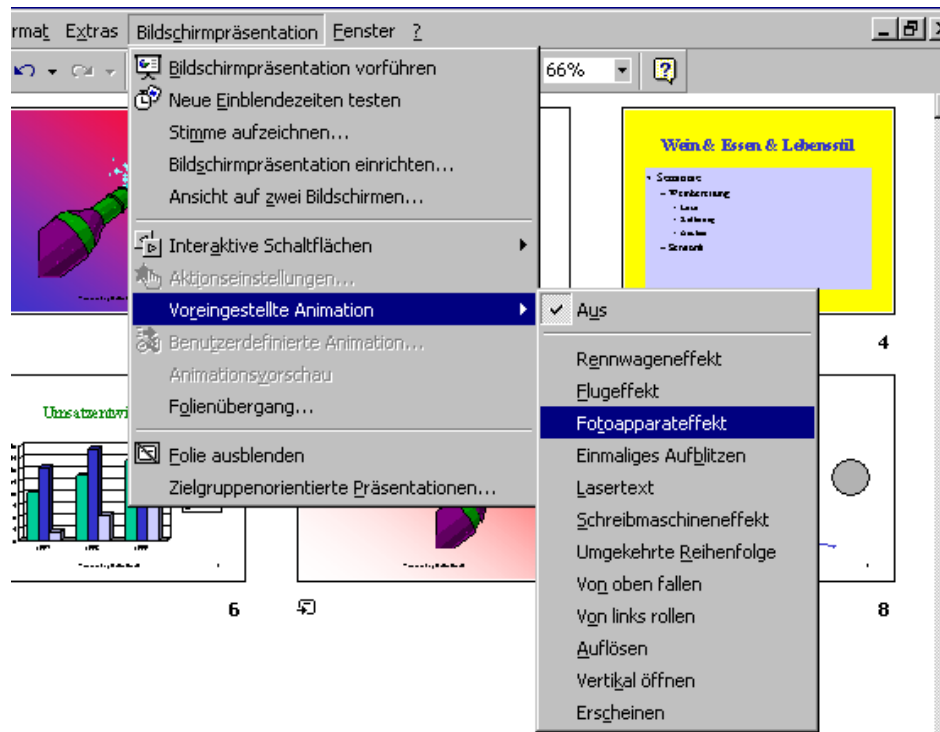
rmat Extras Bildschirmpräsentation Fenster ?

66%

Bildschirmpräsentation vorführen
Neue Einblendezeiten testen
Stimme aufzeichnen...
Bildschirmpräsentation einrichten...
Ansicht auf zwei Bildschirmen...
Interaktive Schaltflächen
Aktionseinstellungen...
Voreingestellte Animation
Benutzerdefinierte Animation...
Animationsvorschau
Folienübergang...
Folie ausblenden
Zielgruppenorientierte Präsentationen...

Aus
Rennwageneffekt
Flugeffekt
Fotoapparateffekt
Einmaliges Aufblitzen
Lasertext
Schreibmaschineneffekt
Umgekehrte Reihenfolge
Von oben fallen
Von links rollen
Auflösen
Vertikal öffnen
Erscheinen

Wein & Essen & Lebensstil

Umsatzentwi

4

6

8